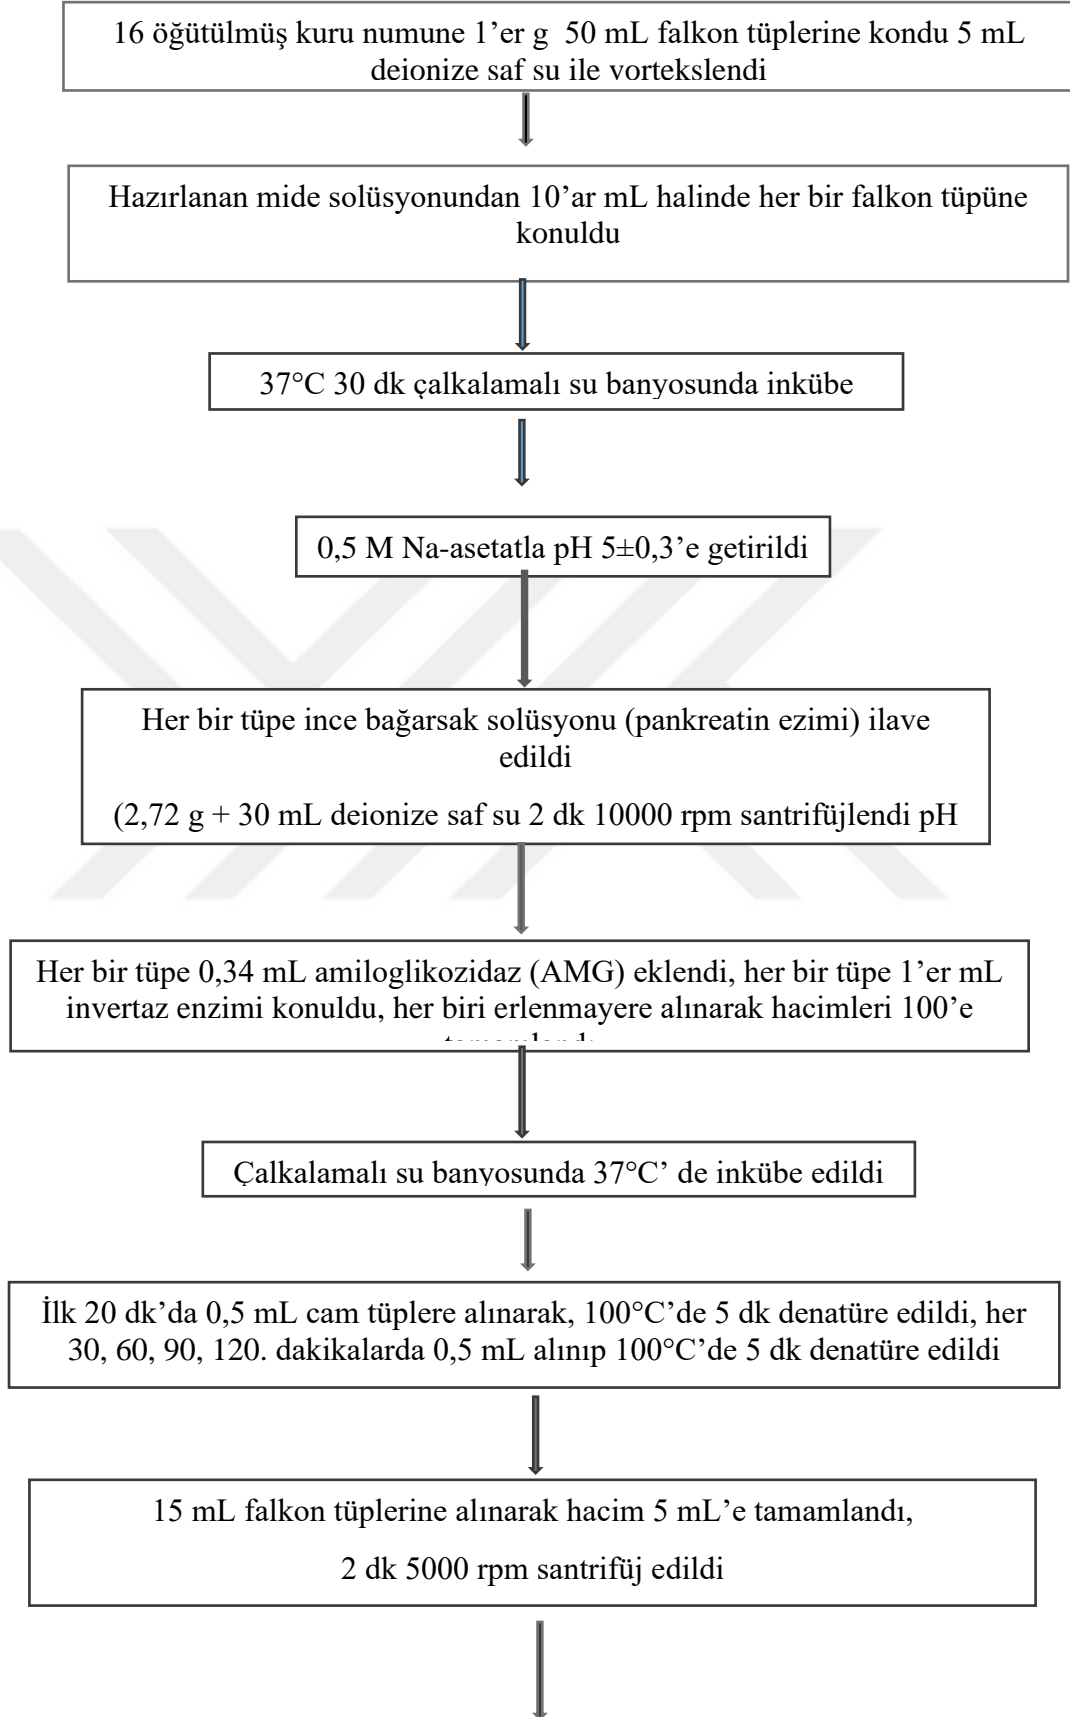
16 öğütülmüş kuru numune 1’er g 50 mL falkon tüplerine kondu 5 mL deionize saf su ile vortekslendi

Hazırlanan mide solüsyonundan 10’ar mL halinde her bir falkon tüpüne konuldu

37°C 30 dk çalkalamalı su banyosunda inkübe

0,5 M Na-asetatla pH 5±0,3’e getirildi

Her bir tüpe ince bağarsak solüsyonu (pankreatin ezimi) ilave edildi

(2,72 g + 30 mL deionize saf su 2 dk 10000 rpm santrifüjlendi pH

Her bir tüpe 0,34 mL amiloglikozidaz (AMG) eklendi, her bir tüpe 1’er mL invertaz enzimi konuldu, her biri erlenmayere alınarak hacimleri 100’e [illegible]

Çalkalamalı su banyosunda 37°C’ de inkübe edildi

İlk 20 dk’da 0,5 mL cam tüplere alınarak, 100°C’de 5 dk denatüre edildi, her 30, 60, 90, 120. dakikalarda 0,5 mL alınıp 100°C’de 5 dk denatüre edildi

15 mL falkon tüplerine alınarak hacim 5 mL’e tamamlandı,

2 dk 5000 rpm santrifüj edildi